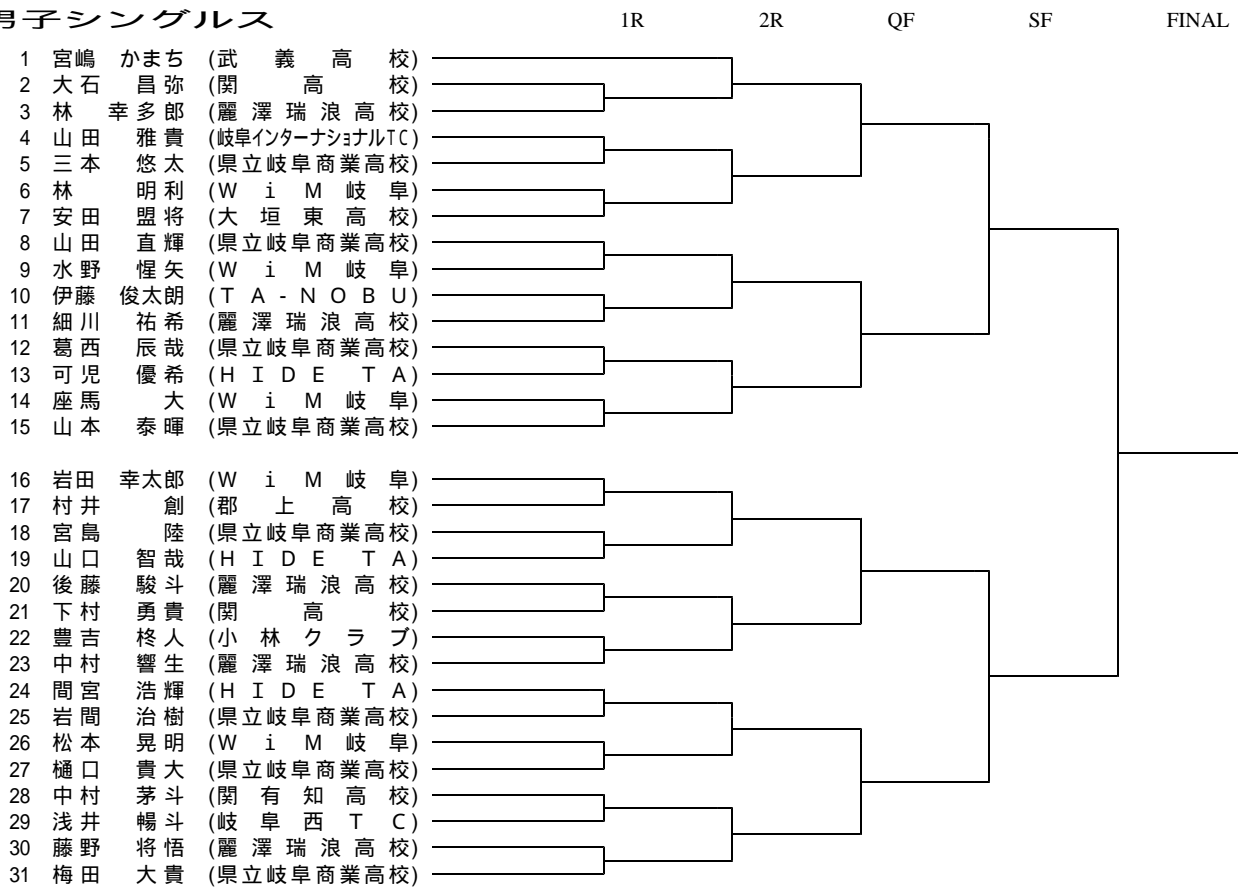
男子シングルス 1R 2R QF SF FINAL

1 宮嶋 かまち (武義高校)
2 大石 昌弥 (関高校)
3 林 幸多郎 (麗澤瑞浪高校)
4 山田 雅貴 (岐阜インターナショナルTC)
5 三本 悠太 (県立岐阜商業高校)
6 林 明利 (WiM岐阜)
7 安田 盟将 (大垣東高校)
8 山田 直輝 (県立岐阜商業高校)
9 水野 惺矢 (WiM岐阜)
10 伊藤 俊太朗 (TA-NOBU)
11 細川 祐希 (麗澤瑞浪高校)
12 葛西 辰哉 (県立岐阜商業高校)
13 可児 優希 (HIDE TA)
14 座馬 大 (WiM岐阜)
15 山本 泰暉 (県立岐阜商業高校)

16 岩田 幸太郎 (WiM岐阜)
17 村井 創 (郡上高校)
18 宮島 陸 (県立岐阜商業高校)
19 山口 智哉 (HIDE TA)
20 後藤 駿斗 (麗澤瑞浪高校)
21 下村 勇貴 (関高校)
22 豊吉 柊人 (小林クラブ)
23 中村 響生 (麗澤瑞浪高校)
24 間宮 浩輝 (HIDE TA)
25 岩間 治樹 (県立岐阜商業高校)
26 松本 晃明 (WiM岐阜)
27 樋口 貴大 (県立岐阜商業高校)
28 中村 茅斗 (関有知高校)
29 浅井 暢斗 (岐阜西TC)
30 藤野 将悟 (麗澤瑞浪高校)
31 梅田 大貴 (県立岐阜商業高校)